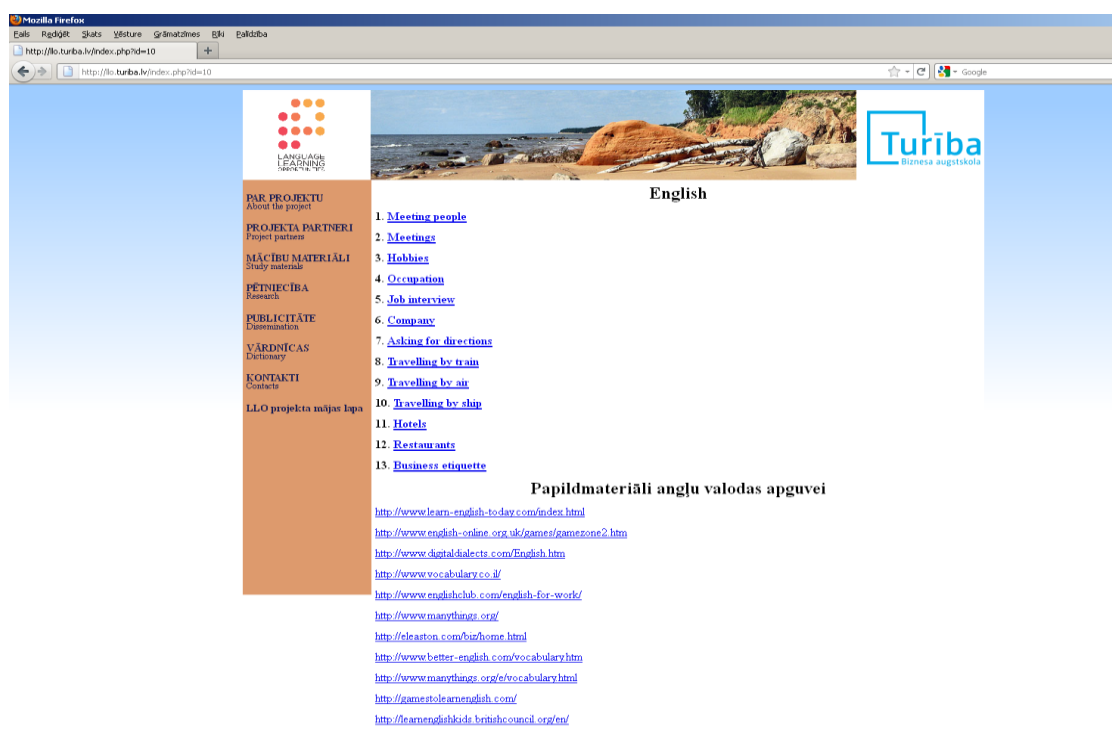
Mozilla Firefox

Fails Rediģēt Skats Vēsture Grāmatzīmes Rīki Palīdzība

http://llo.turiba.lv/index.php?id=10

http://llo.turiba.lv/index.php?id=10

Google

LANGUAGE LEARNING OPPORTUNITIES

Turība
Biznesa augstskola

PAR PROJEKTU
About the project

PROJEKTA PARTNERI
Project partners

MĀCĪBU MATERIĀLI
Study materials

PĒTNIECĪBA
Research

PUBLICITĀTE
Dissemination

VĀRDNĪCAS
Dictionary

KONTAKTI
Contacts

LLO projekta mājas lapa

English

1. Meeting people
2. Meetings
3. Hobbies
4. Occupation
5. Job interview
6. Company
7. Asking for directions
8. Travelling by train
9. Travelling by air
10. Travelling by ship
11. Hotels
12. Restaurants
13. Business etiquette

Papildmateriāli angļu valodas apguvei

http://www.learn-english-today.com/index.html
http://www.english-online.org.uk/games/gamezone2.htm
http://www.digitaldialects.com/English.htm
http://www.vocabulary.co.il/
http://www.englishclub.com/english-for-work/
http://www.manythings.org/
http://eleaston.com/biz/home.html
http://www.better-english.com/vocabulary.htm
http://www.manythings.org/e/vocabulary.html
http://gamestolearnenglish.com/
http://learnenglishkids.britishcouncil.org/en/